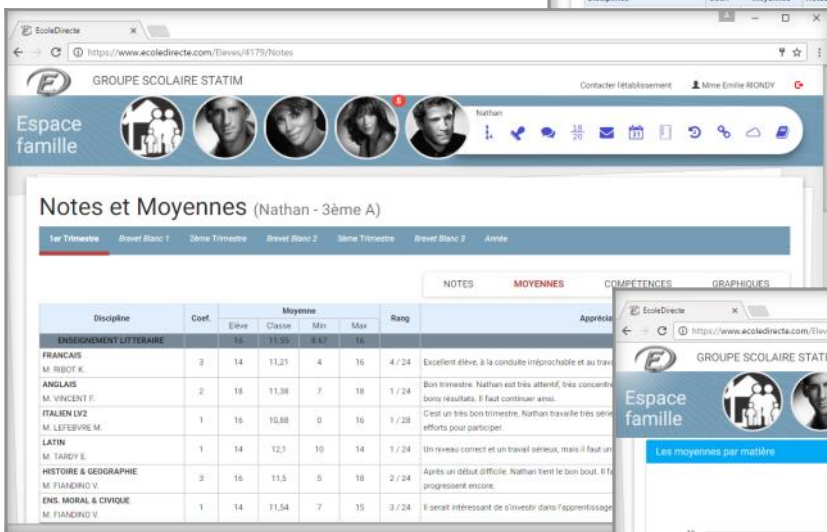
EcoleDirecte ×

https://www.ecoledirecte.com/Eleves/4179/Notes

GROUPE SCOLAIRE STATIM

Contacter l'établissement Mme Emilie RONDY

Espace famille

5

Nathan

Notes et Moyennes (Nathan - 3ème A)

1er Trimestre Brevet Blanc 1 2ème Trimestre Brevet Blanc 2 3ème Trimestre Brevet Blanc 3 Année

NOTES MOYENNES COMPÉTENCES GRAPHIQUES

| Discipline | Coef. | Moyenne Elève | Moyenne Classe | Moyenne Min | Moyenne Max | Rang | Apprécia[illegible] |
|---|---|---|---|---|---|---|---|
| ENSEIGNEMENT LITTERAIRE | | 16 | 11,55 | 8,67 | 16 | | |
| FRANCAIS M. RIBOT K. | 3 | 14 | 11,21 | 4 | 16 | 4 / 24 | Excellent élève, à la conduite irréprochable et au trava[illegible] |
| ANGLAIS M. VINCENT F. | 2 | 18 | 11,38 | 7 | 18 | 1 / 24 | Bon trimestre. Nathan est très attentif, très concentré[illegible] bons résultats. Il faut continuer ainsi. |
| ITALIEN LV2 M. LEFEBVRE M. | 1 | 16 | 10,88 | 0 | 16 | 1 / 28 | C'est un très bon trimestre, Nathan travaille très sérieu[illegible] efforts pour participer. |
| LATIN M. TARDY E. | 1 | 14 | 12,1 | 10 | 14 | 1 / 24 | Un niveau correct et un travail sérieux, mais il faut un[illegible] |
| HISTOIRE & GEOGRAPHIE M. FIANDINO V. | 3 | 16 | 11,5 | 5 | 18 | 2 / 24 | Après un début difficile, Nathan tient le bon bout. Il fa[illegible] progressent encore. |
| ENS. MORAL & CIVIQUE M. FIANDINO V. | 1 | 14 | 11,54 | 7 | 15 | 3 / 24 | Il serait intéressant de s'investir dans l'apprentissage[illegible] |

EcoleDirecte ×

https://www.ecoledirecte.com/Elev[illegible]

GROUPE SCOLAIRE STATI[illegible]

Espace famille

Les moyennes par matière